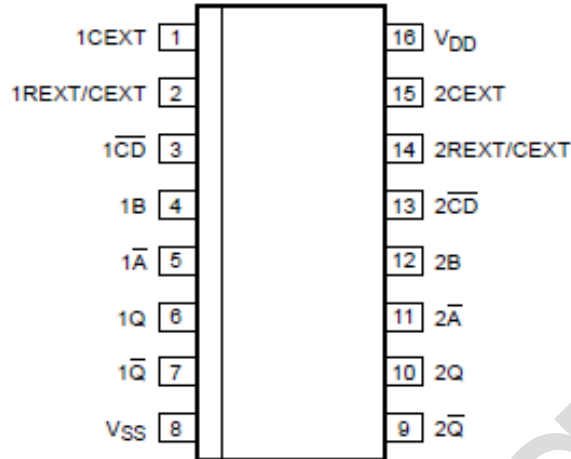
1CEXT 1
1REXT/CEXT 2
1$\overline{CD}$ 3
1B 4
1$\overline{A}$ 5
1Q 6
1$\overline{Q}$ 7
$V_{SS}$ 8

16 $V_{DD}$
15 2CEXT
14 2REXT/CEXT
13 2$\overline{CD}$
12 2B
11 2$\overline{A}$
10 2Q
9 2$\overline{Q}$